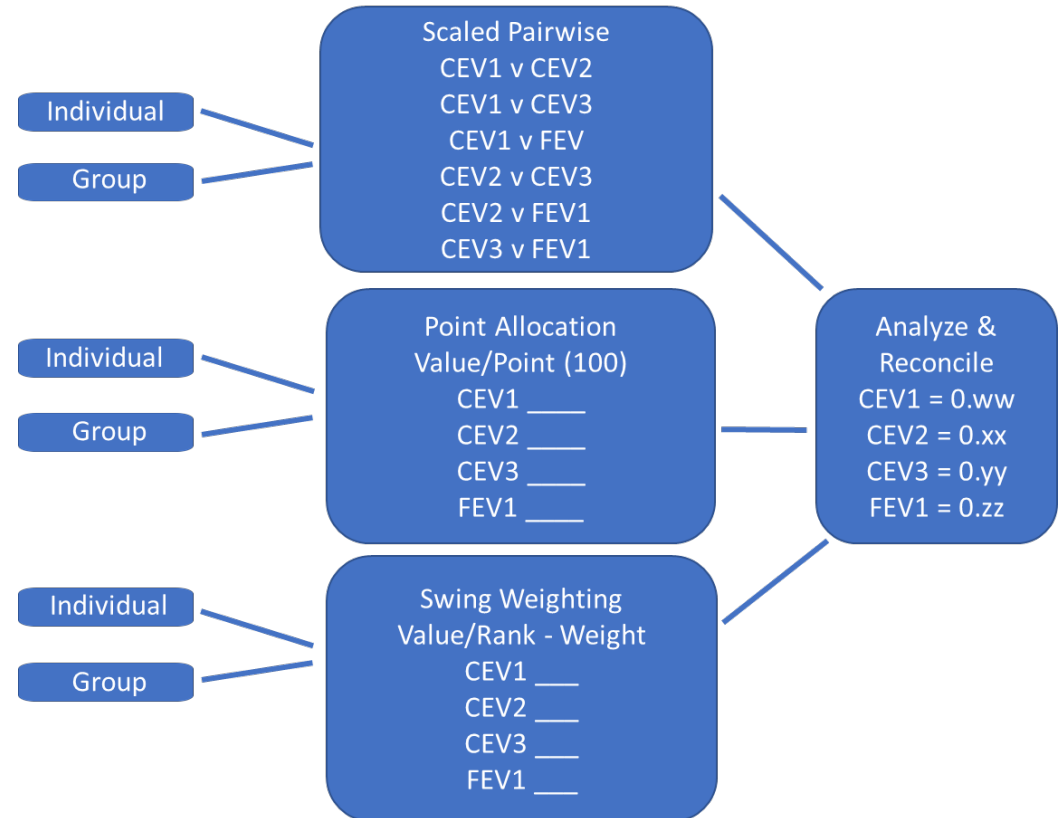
Individual

Group

Scaled Pairwise
CEV1 v CEV2
CEV1 v CEV3
CEV1 v FEV
CEV2 v CEV3
CEV2 v FEV1
CEV3 v FEV1

Individual

Group

Point Allocation
Value/Point (100)
CEV1 ____
CEV2 ____
CEV3 ____
FEV1 ____

Individual

Group

Swing Weighting
Value/Rank - Weight
CEV1 ___
CEV2 ___
CEV3 ___
FEV1 ___

Analyze & Reconcile
CEV1 = 0.ww
CEV2 = 0.xx
CEV3 = 0.yy
FEV1 = 0.zz